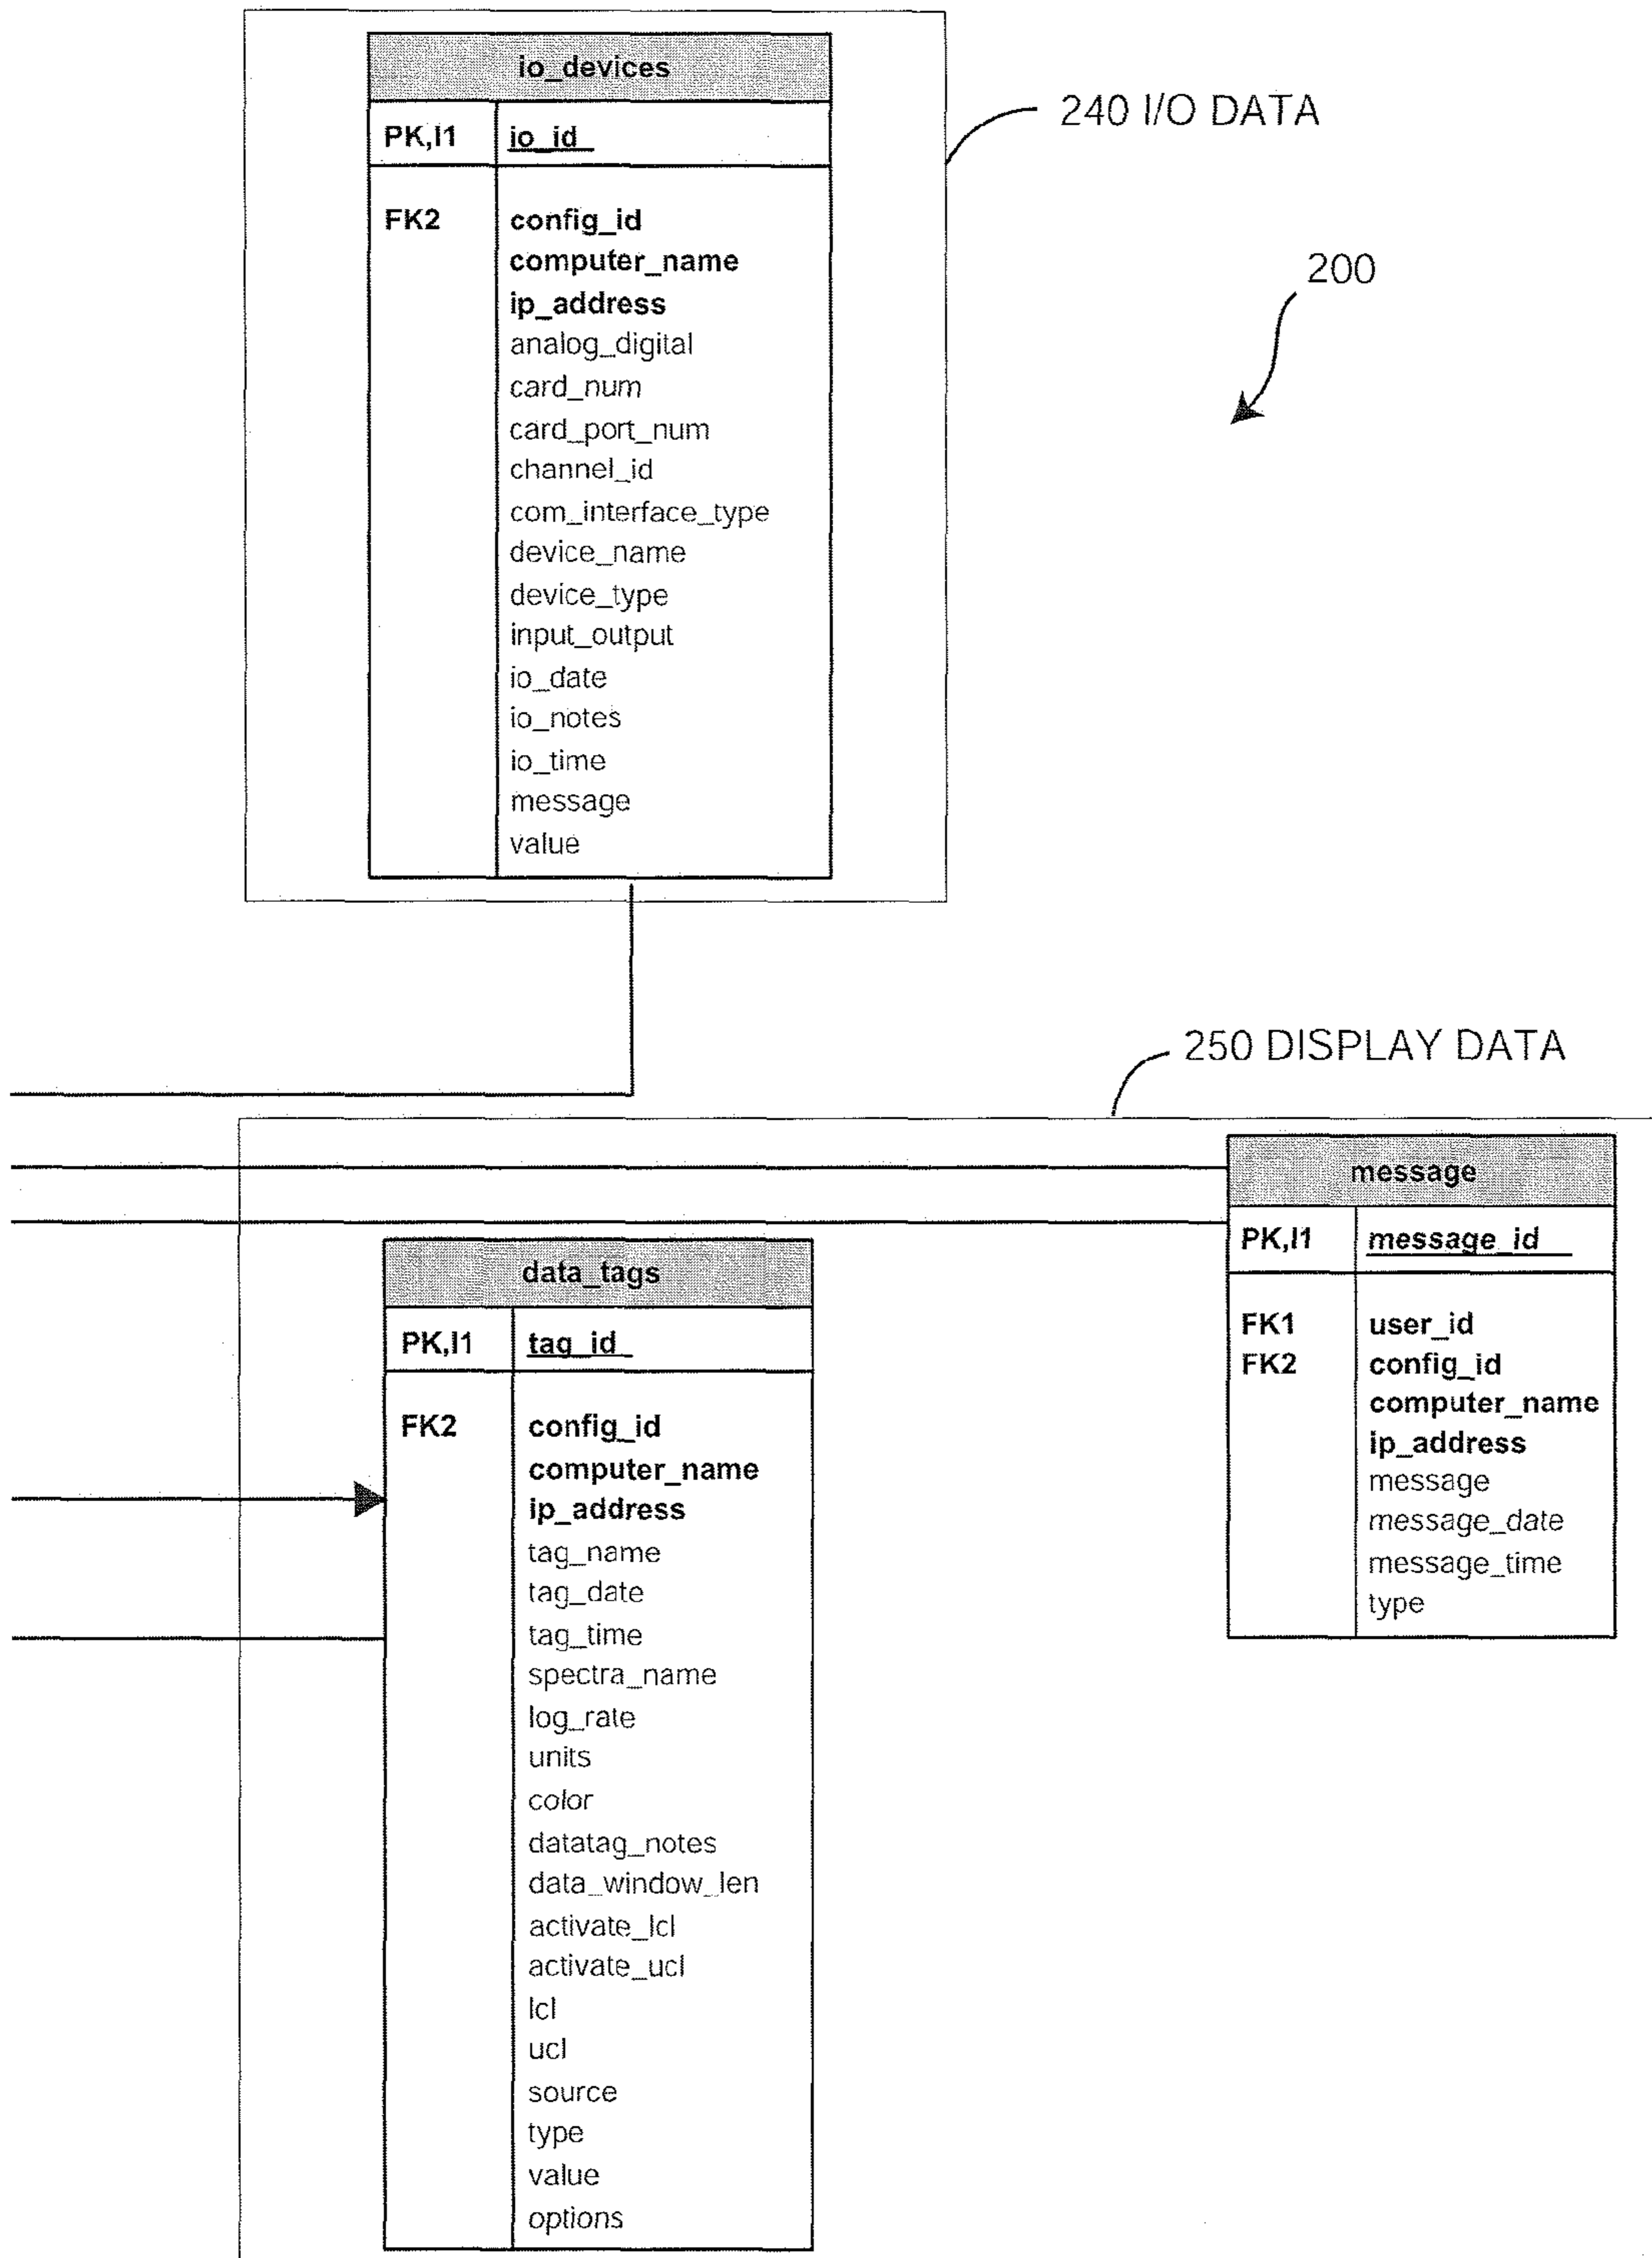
io_devices

| PK,I1 | io_id |
|---|---|
| FK2 | config_id<br>computer_name<br>ip_address<br>analog_digital<br>card_num<br>card_port_num<br>channel_id<br>com_interface_type<br>device_name<br>device_type<br>input_output<br>io_date<br>io_notes<br>io_time<br>message<br>value |

240 I/O DATA

200

250 DISPLAY DATA

message

| PK,I1 | message_id |
|---|---|
| FK1<br>FK2 | user_id<br>config_id<br>computer_name<br>ip_address<br>message<br>message_date<br>message_time<br>type |

data_tags

| PK,I1 | tag_id |
|---|---|
| FK2 | config_id<br>computer_name<br>ip_address<br>tag_name<br>tag_date<br>tag_time<br>spectra_name<br>log_rate<br>units<br>color<br>datatag_notes<br>data_window_len<br>activate_lcl<br>activate_ucl<br>lcl<br>ucl<br>source<br>type<br>value<br>options |